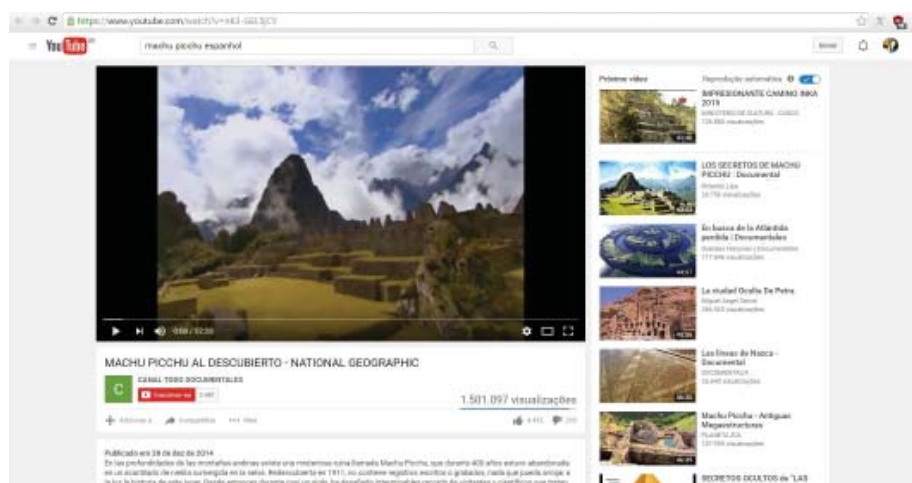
https://www.youtube.com/watch?v=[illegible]

YouTube

machu picchu espanhol

Enviar

0:58 / 52:30

MACHU PICCHU AL DESCUBIERTO - NATIONAL GEOGRAPHIC

C

CANAL TODO DOCUMENTALES

Inscrever-se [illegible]

1.501.097 visualizações

Adicionar a   Compartilhar   ••• Mais

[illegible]   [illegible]

Publicado em 28 de dez de 2014

En las profundidades de las montañas andinas existe una misteriosa ruina llamada Machu Picchu, que durante 400 años estuvo abandonada en un acantilado de niebla sumergida en la selva. Redescubierta en 1911, no contiene registros escritos o grabados, nada que pueda arrojar a la luz la historia de este lugar. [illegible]

Próximo vídeo

Reprodução automática

IMPRESIONANTE CAMINO INKA 2015
MINISTERIO DE CULTURA - CUSCO
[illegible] visualizações

LOS SECRETOS DE MACHU PICCHU : Documental
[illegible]
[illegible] visualizações

En busca de la Atlántida perdida | Documentales
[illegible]
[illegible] visualizações

La ciudad Oculta De Petra
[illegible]
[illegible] visualizações

Las líneas de Nazca - Documental
DOCUMENTALIA
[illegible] visualizações

Machu Picchu - Antiguas Megaestructuras
PLANETA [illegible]
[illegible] visualizações

SECRETOS OCULTOS de "LAS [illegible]